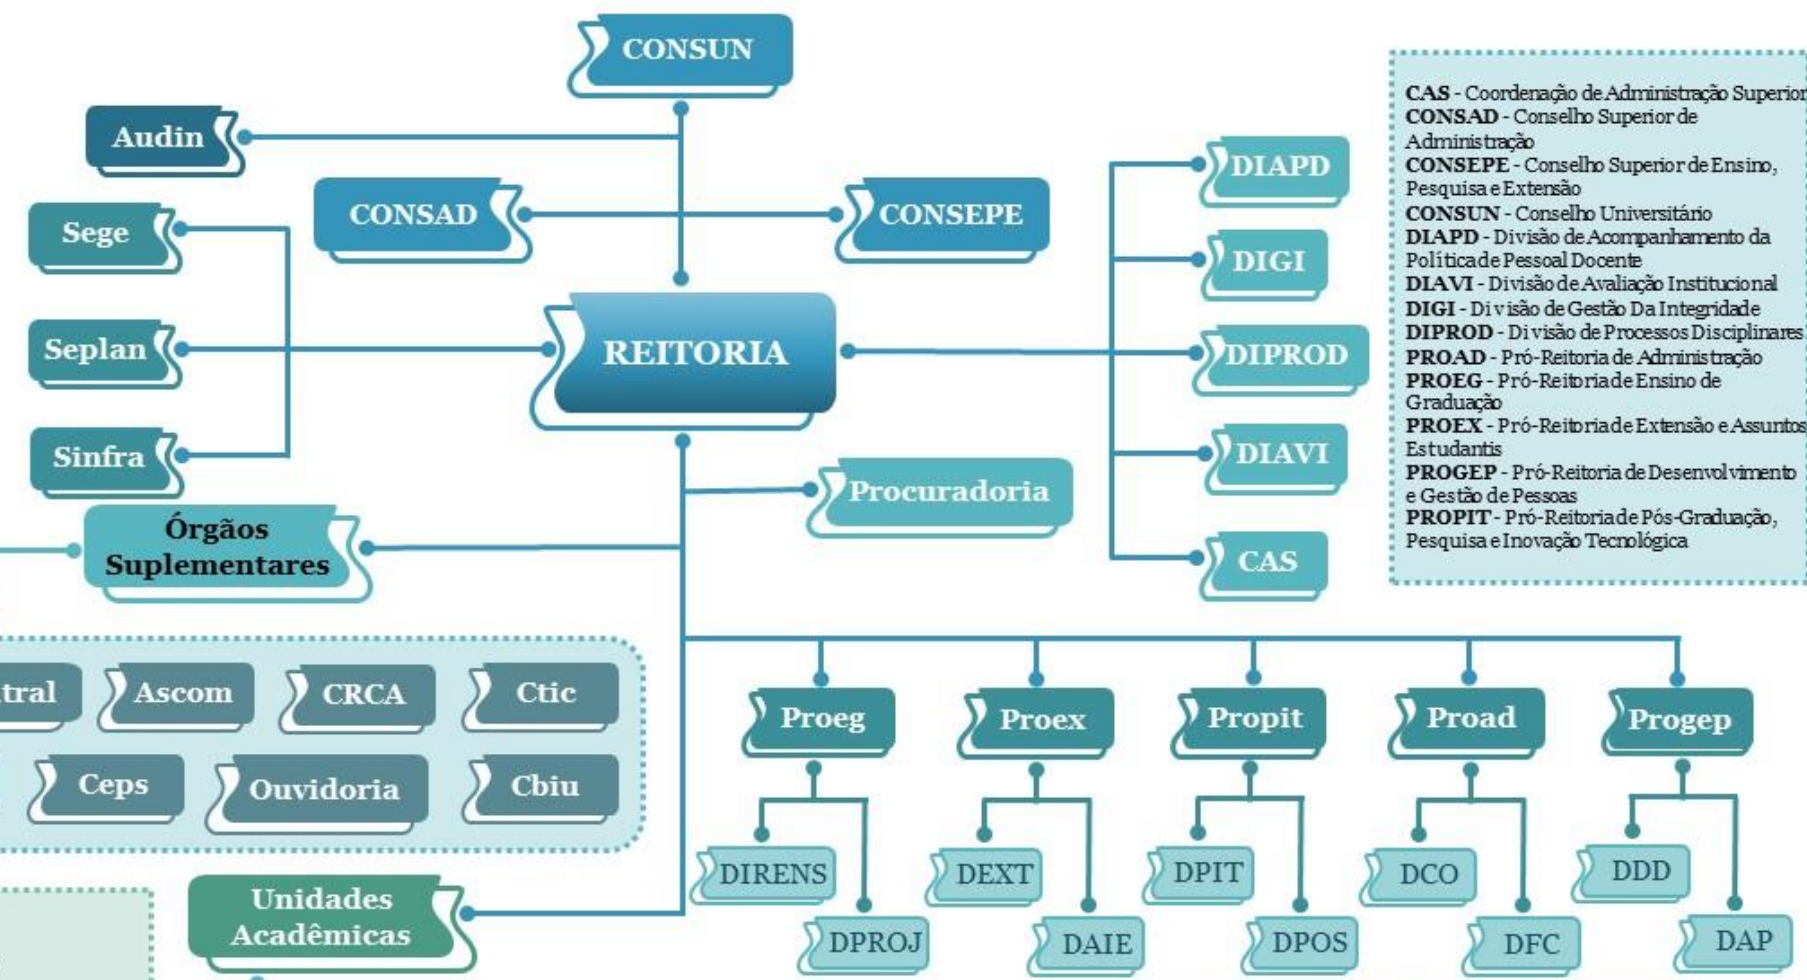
CONSUN

Audin

CONSAD

CONSEPE

Sege

Seplan

Sinfra

REITORIA

DIAPD

DIGI

DIPROD

DIAVI

CAS

Procuradoria

Órgãos Suplementares

tral

Ascom

CRCA

Ctic

Ceps

Ouvidoria

Cbiu

Unidades Acadêmicas

Proeg

Proex

Propit

Proad

Progep

DIRENS

DPROJ

DEXT

DAIE

DPIT

DPOS

DCO

DFC

DDD

DAP

CAS - Coordenação de Administração Superior
CONSAD - Conselho Superior de Administração
CONSEPE - Conselho Superior de Ensino, Pesquisa e Extensão
CONSUN - Conselho Universitário
DIAPD - Divisão de Acompanhamento da Política de Pessoal Docente
DIAVI - Divisão de Avaliação Institucional
DIGI - Divisão de Gestão Da Integridade
DIPROD - Divisão de Processos Disciplinares
PROAD - Pró-Reitoria de Administração
PROEG - Pró-Reitoria de Ensino de Graduação
PROEX - Pró-Reitoria de Extensão e Assuntos Estudantis
PROGEP - Pró-Reitoria de Desenvolvimento e Gestão de Pessoas
PROPIT - Pró-Reitoria de Pós-Graduação, Pesquisa e Inovação Tecnológica